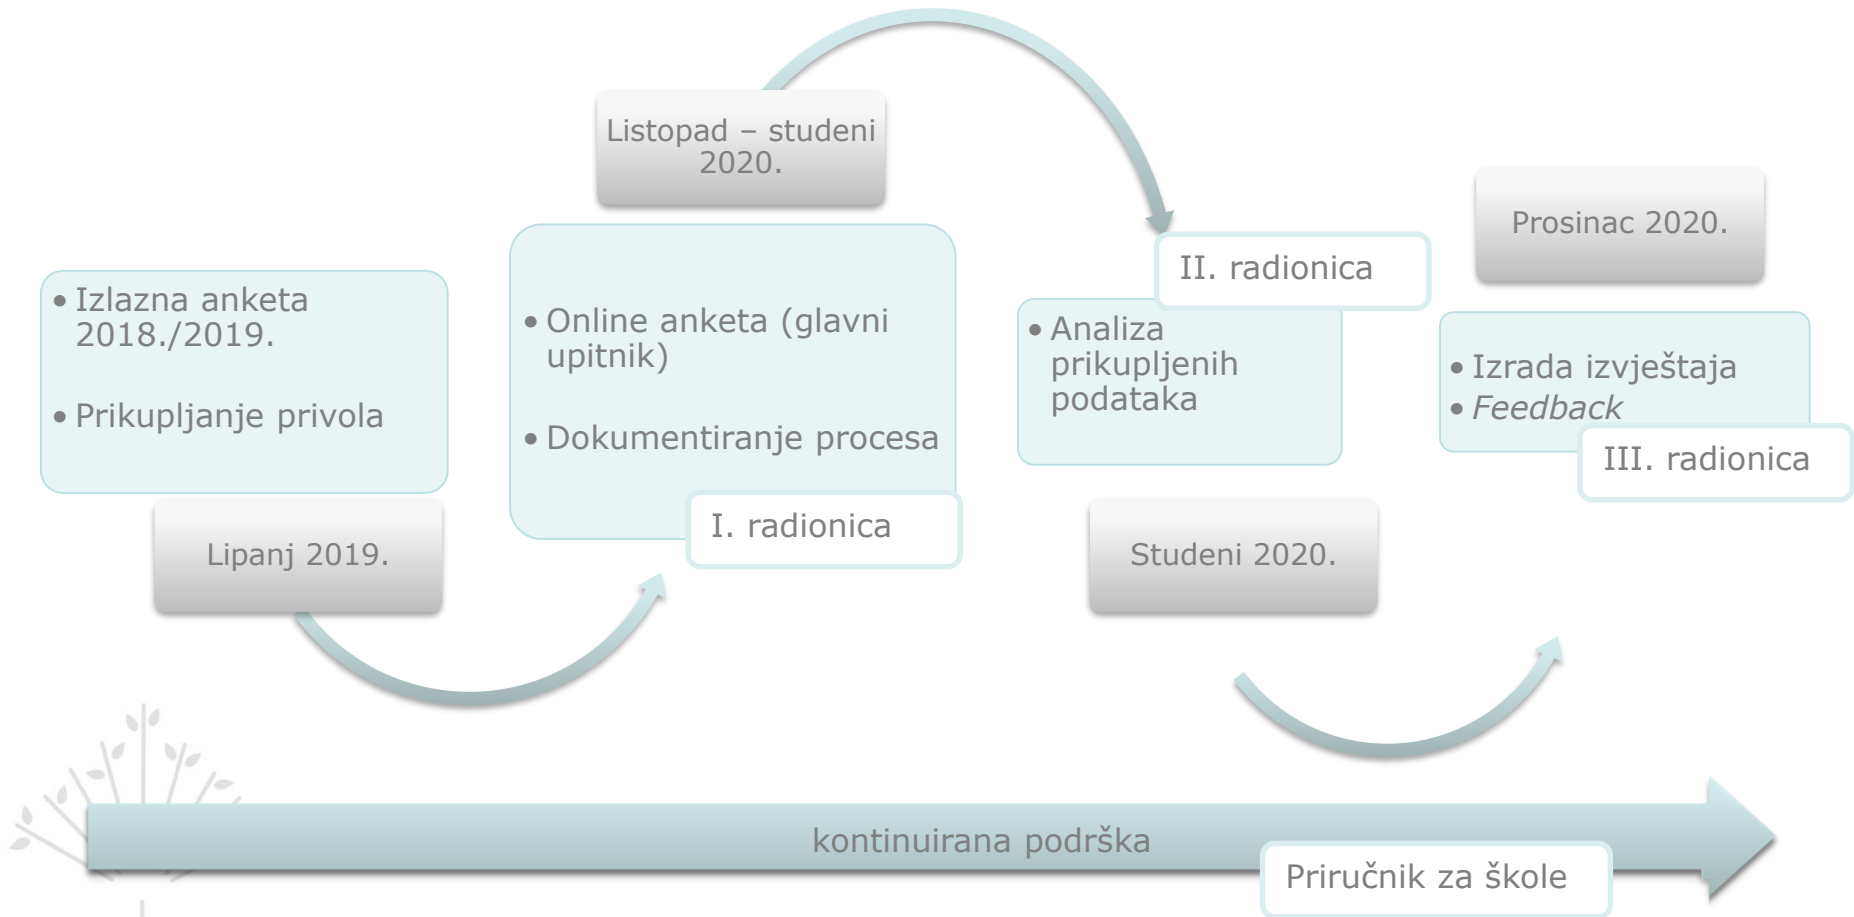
Listopad – studeni 2020.

• Izlazna anketa 2018./2019.
• Prikupljanje privola

Lipanj 2019.

• Online anketa (glavni upitnik)
• Dokumentiranje procesa

I. radionica

II. radionica

• Analiza prikupljenih podataka

Studeni 2020.

Prosinac 2020.

• Izrada izvještaja
• *Feedback*

III. radionica

kontinuirana podrška

Priručnik za škole